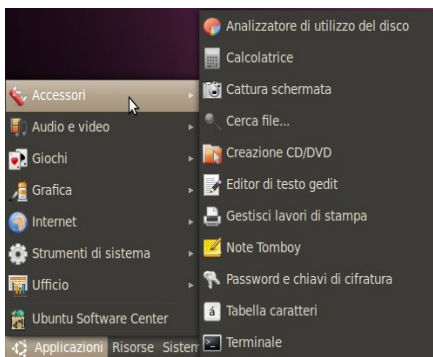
Accessori
Audio e video
Giochi
Grafica
Internet
Strumenti di sistema
Ufficio
Ubuntu Software Center
Applicazioni Risorse Sistem

Analizzatore di utilizzo del disco
Calcolatrice
Cattura schermata
Cerca file...
Creazione CD/DVD
Editor di testo gedit
Gestisci lavori di stampa
Note Tomboy
Password e chiavi di cifratura
Tabella caratteri
Terminale